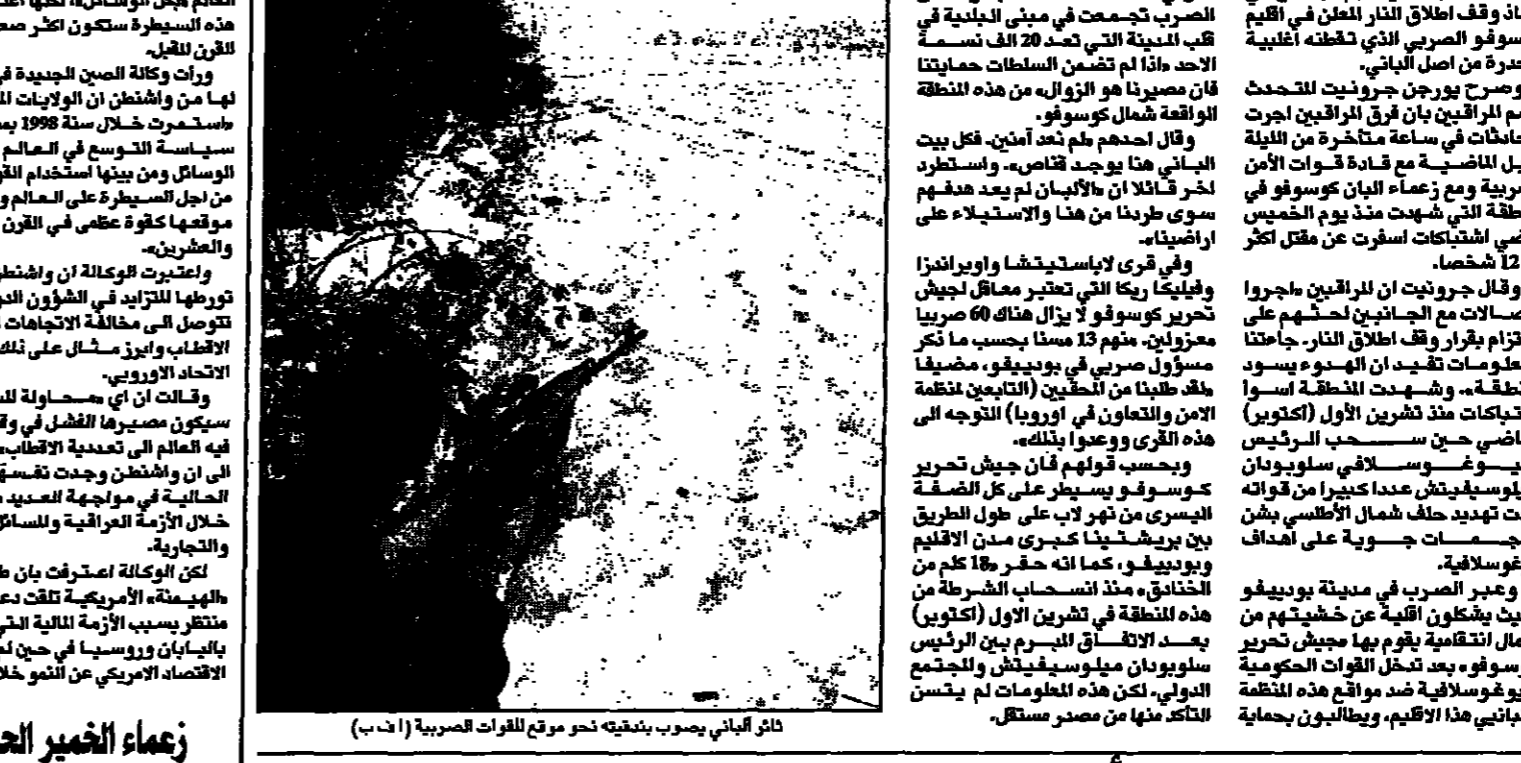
العالم بكل الوسائل. لكنها اعتبرت
هذه السيطرة ستكون اكثر صعوبة
للقرن المقبل.

ورأت وكالة الصين الجديدة في
لها من واشنطن ان الولايات المتحدة
«استمرت خلال سنة 1998 بمتابعة
سياسة التوسع في العالم بكل
الوسائل ومن بينها استخدام القوة
من اجل السيطرة على العالم و
موقعها كقوة عظمى في القرن
والعشرين».

واعتبرت الوكالة ان واشنطن
تورطها للتزايد في الشؤون الدولية
تتوصل الى مخالفة الاتجاهات
الاقطاب وابرز مثال على ذلك
الاتحاد الاوروبي.

وقالت ان اي محاولة للسيطرة
سيكون مصيرها الفشل في وقت
فيه العالم الى تعددية الاقطاب
الى ان واشنطن وجدت نفسها
الحالية في مواجهة العديد
خلال الأزمة العراقية والمسائل
والتجارية.

لكن الوكالة اعترفت بان
«الهيمنة» الأمريكية تلقت دعما
منتظر بسبب الأزمة المالية التي
باليابان وروسيا في حين لم
الاقتصاد الامريكي عن النمو خلال

زعماء الخمير الحمر

ثائر ألباني يصوب بندقيته نحو موقع للقوات الصربية (ا ف ب)

الصرب تجمعت في مبنى البلدية في قلب المدينة التي تعد 20 الف نسمة الاحد «اذا لم تضمن السلطات حمايتنا فان مصيرنا هو الزوال» من هذه المنطقة الواقعة شمال كوسوفو.

وقال احدهم «لم نعد آمنين. فكل بيت الباني هنا يوجد قناص». واستطرد آخر قائلا ان «الألبان لم يعد هدفهم سوى طردنا من هنا والاستيلاء على اراضينا».

وفي قرى لاباستيتشا واوبراندزا وفيليكا ريكا التي تعتبر معاقل لجيش تحرير كوسوفو لا يزال هناك 60 صربيا معزولين. منهم 13 مسنا بحسب ما ذكر مسؤول صربي في بودييفو، مضيفا «لقد طلبنا من المحققين (التابعين لمنظمة الامن والتعاون في اوروبا) التوجه الى هذه القرى ووعدوا بذلك».

وبحسب قولهم فان جيش تحرير كوسوفو يسيطر على كل الضفة اليسرى من نهر لاب على طول الطريق بين بريشتينا كبرى مدن الاقليم وبودييفو، كما انه حفر «18 كلم من الخنادق» منذ انسحاب الشرطة من هذه المنطقة في تشرين الاول (اكتوبر) بعد الاتفاق المبرم بين الرئيس سلوبودان ميلوسيفيتش والمجتمع الدولي. لكن هذه المعلومات لم يتسن التأكد منها من مصدر مستقل.

اذ وقف اطلاق النار المعلن في اقليم سوفو الصربي الذي تقطنه اغلبية حدرة من اصل الباني.

وصرح يورجن جرونيت المتحدث سم المراقبين بان فرق المراقبين اجرت حادثات في ساعة متأخرة من الليلة بل الماضية مع قادة قوات الامن صربية ومع زعماء الالبان كوسوفو في نطقة التي شهدت منذ يوم الخميس ضي اشتباكات اسفرت عن مقتل اكثر 12 شخصا.

وقال جرونيت ان المراقبين «اجروا صالات مع الجانبين لحثهم على لتزام بقرار وقف اطلاق النار. جاءتنا علومات تفيد ان الهدوء يسود نطقة». وشهدت المنطقة اسوا شتباكات منذ تشرين الأول (اكتوبر) ماضي حين سحب الرئيس يوغوسلافي سلوبودان يلوسيفيتش عددا كبيرا من قواته ت تهديد حلف شمال الأطلسي بشن جمات جوية على اهداف غوسلافية.

وعبر الصرب في مدينة بودييفو يث يشكلون اقلية عن خشيتهم من مال انتقامية يقوم بها «جيش تحرير سوفو» بعد تدخل القوات الحكومية يوغوسلافية ضد مواقع هذه المنظمة بانيي هذا الاقليم، ويطالبون بحماية